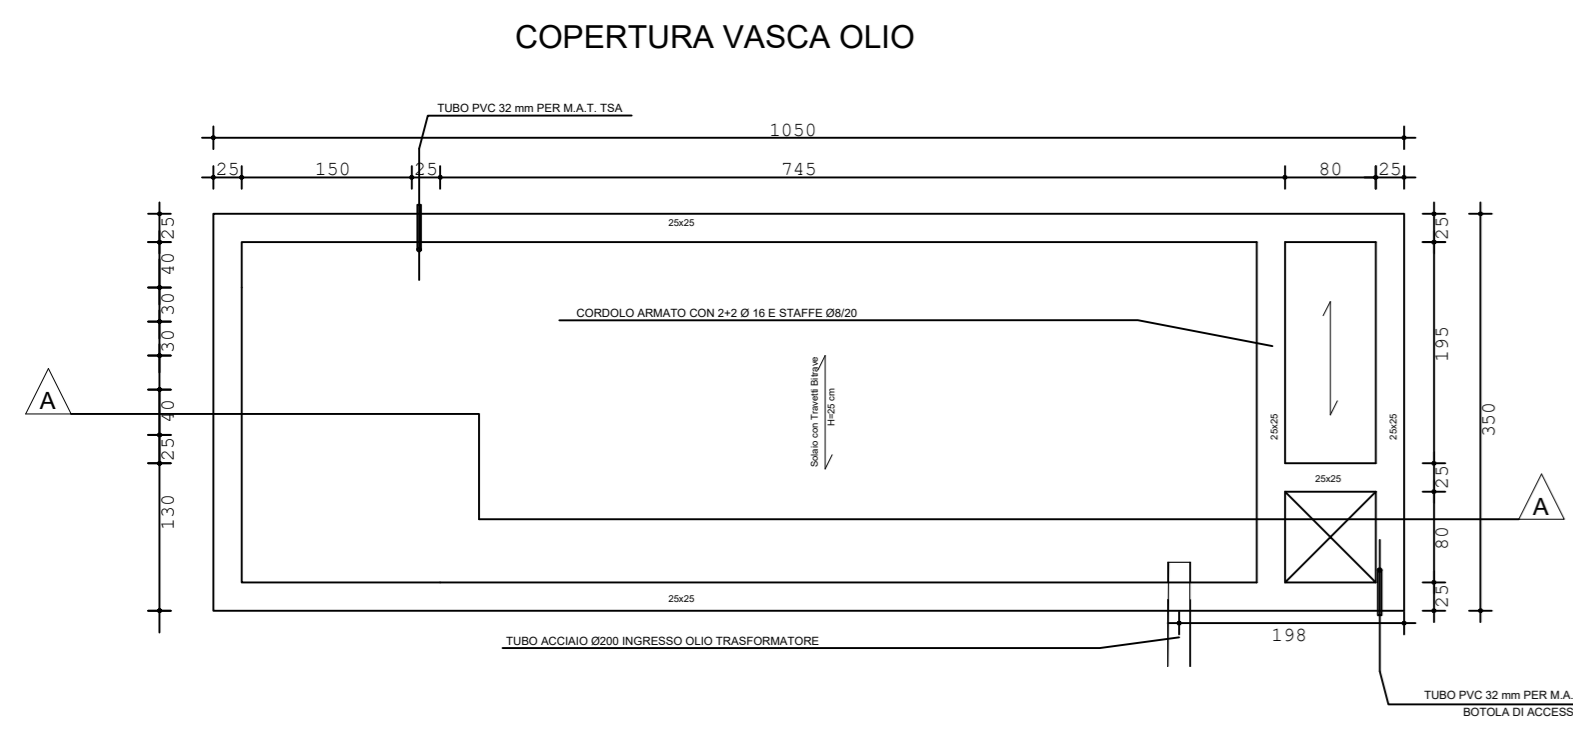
COPERTURA VASCA OLIO

TUBO PVC 32 mm PER M.A.T. TSA

1050

25 150 25 745 80 25

25x25

CORDOLO ARMATO CON 2+2 Ø 16 E STAFFE Ø8/20

Solaio con Travetti Bitrave H=25 cm

25x25

25x25

25x25

25x25

25 40 30 30 40 25 130

25 195 25 80 25

350

A

A

198

TUBO ACCIAIO Ø200 INGRESSO OLIO TRASFORMATORE

TUBO PVC 32 mm PER M.A. BOTOLA DI ACCESS